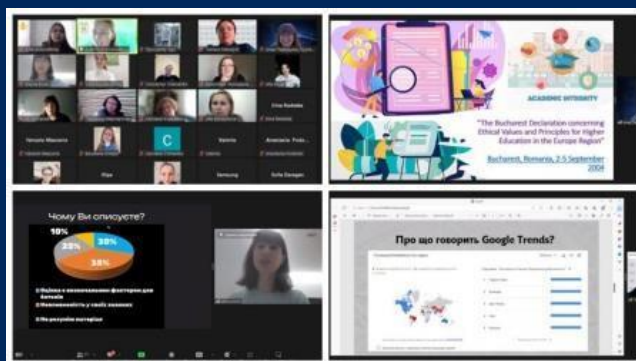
Irina Rozhkova

Tamila Macovei

Anastasia Poda...

C

Valeria

Olga

Samsung

Sofia Zavgan

ACADEMIC INTEGRITY

"The Bucharest Declaration concerning Ethical Values and Principles for Higher Education in the Europe Region"

Bucharest, Romania, 2-5 September 2004

Чому Ви списуєте?

10%

22%

30%

38%

Про що говорить Google Trends?